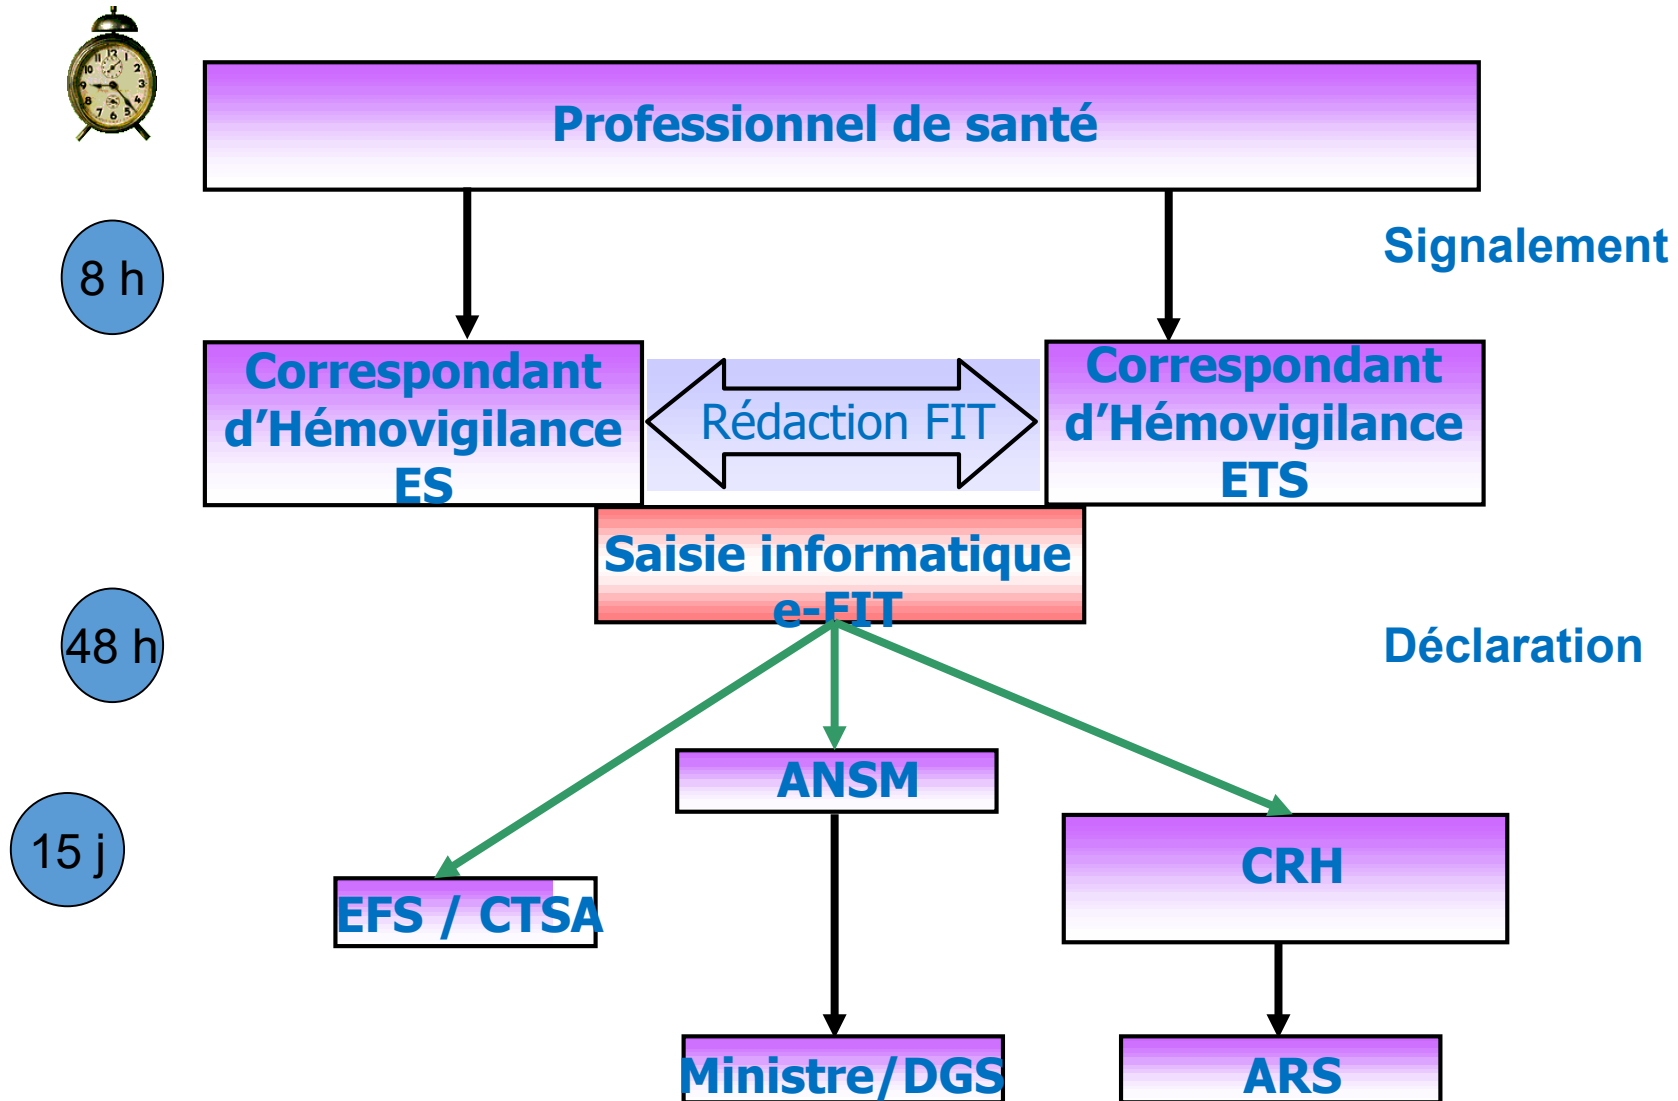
Professionnel de santé

8 h

Signalement

Correspondant d'Hémovigilance ES

Rédaction FIT

Correspondant d'Hémovigilance ETS

Saisie informatique e-FIT

48 h

Déclaration

ANSM

15 j

EFS / CTSA

CRH

Ministre/DGS

ARS